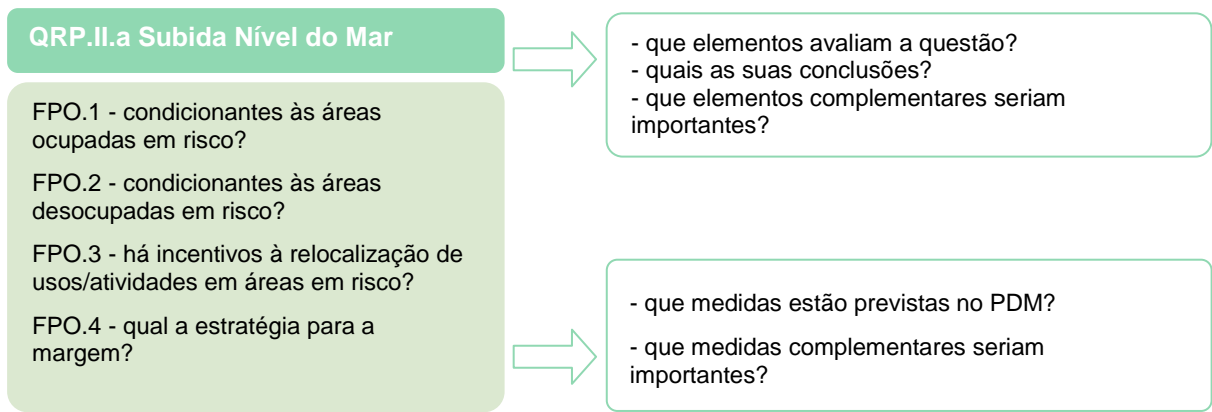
QRP.II.a Subida Nível do Mar

FPO.1 - condicionantes às áreas ocupadas em risco?

FPO.2 - condicionantes às áreas desocupadas em risco?

FPO.3 - há incentivos à relocalização de usos/atividades em áreas em risco?

FPO.4 - qual a estratégia para a margem?

- que elementos avaliam a questão?
- quais as suas conclusões?
- que elementos complementares seriam importantes?

- que medidas estão previstas no PDM?

- que medidas complementares seriam importantes?